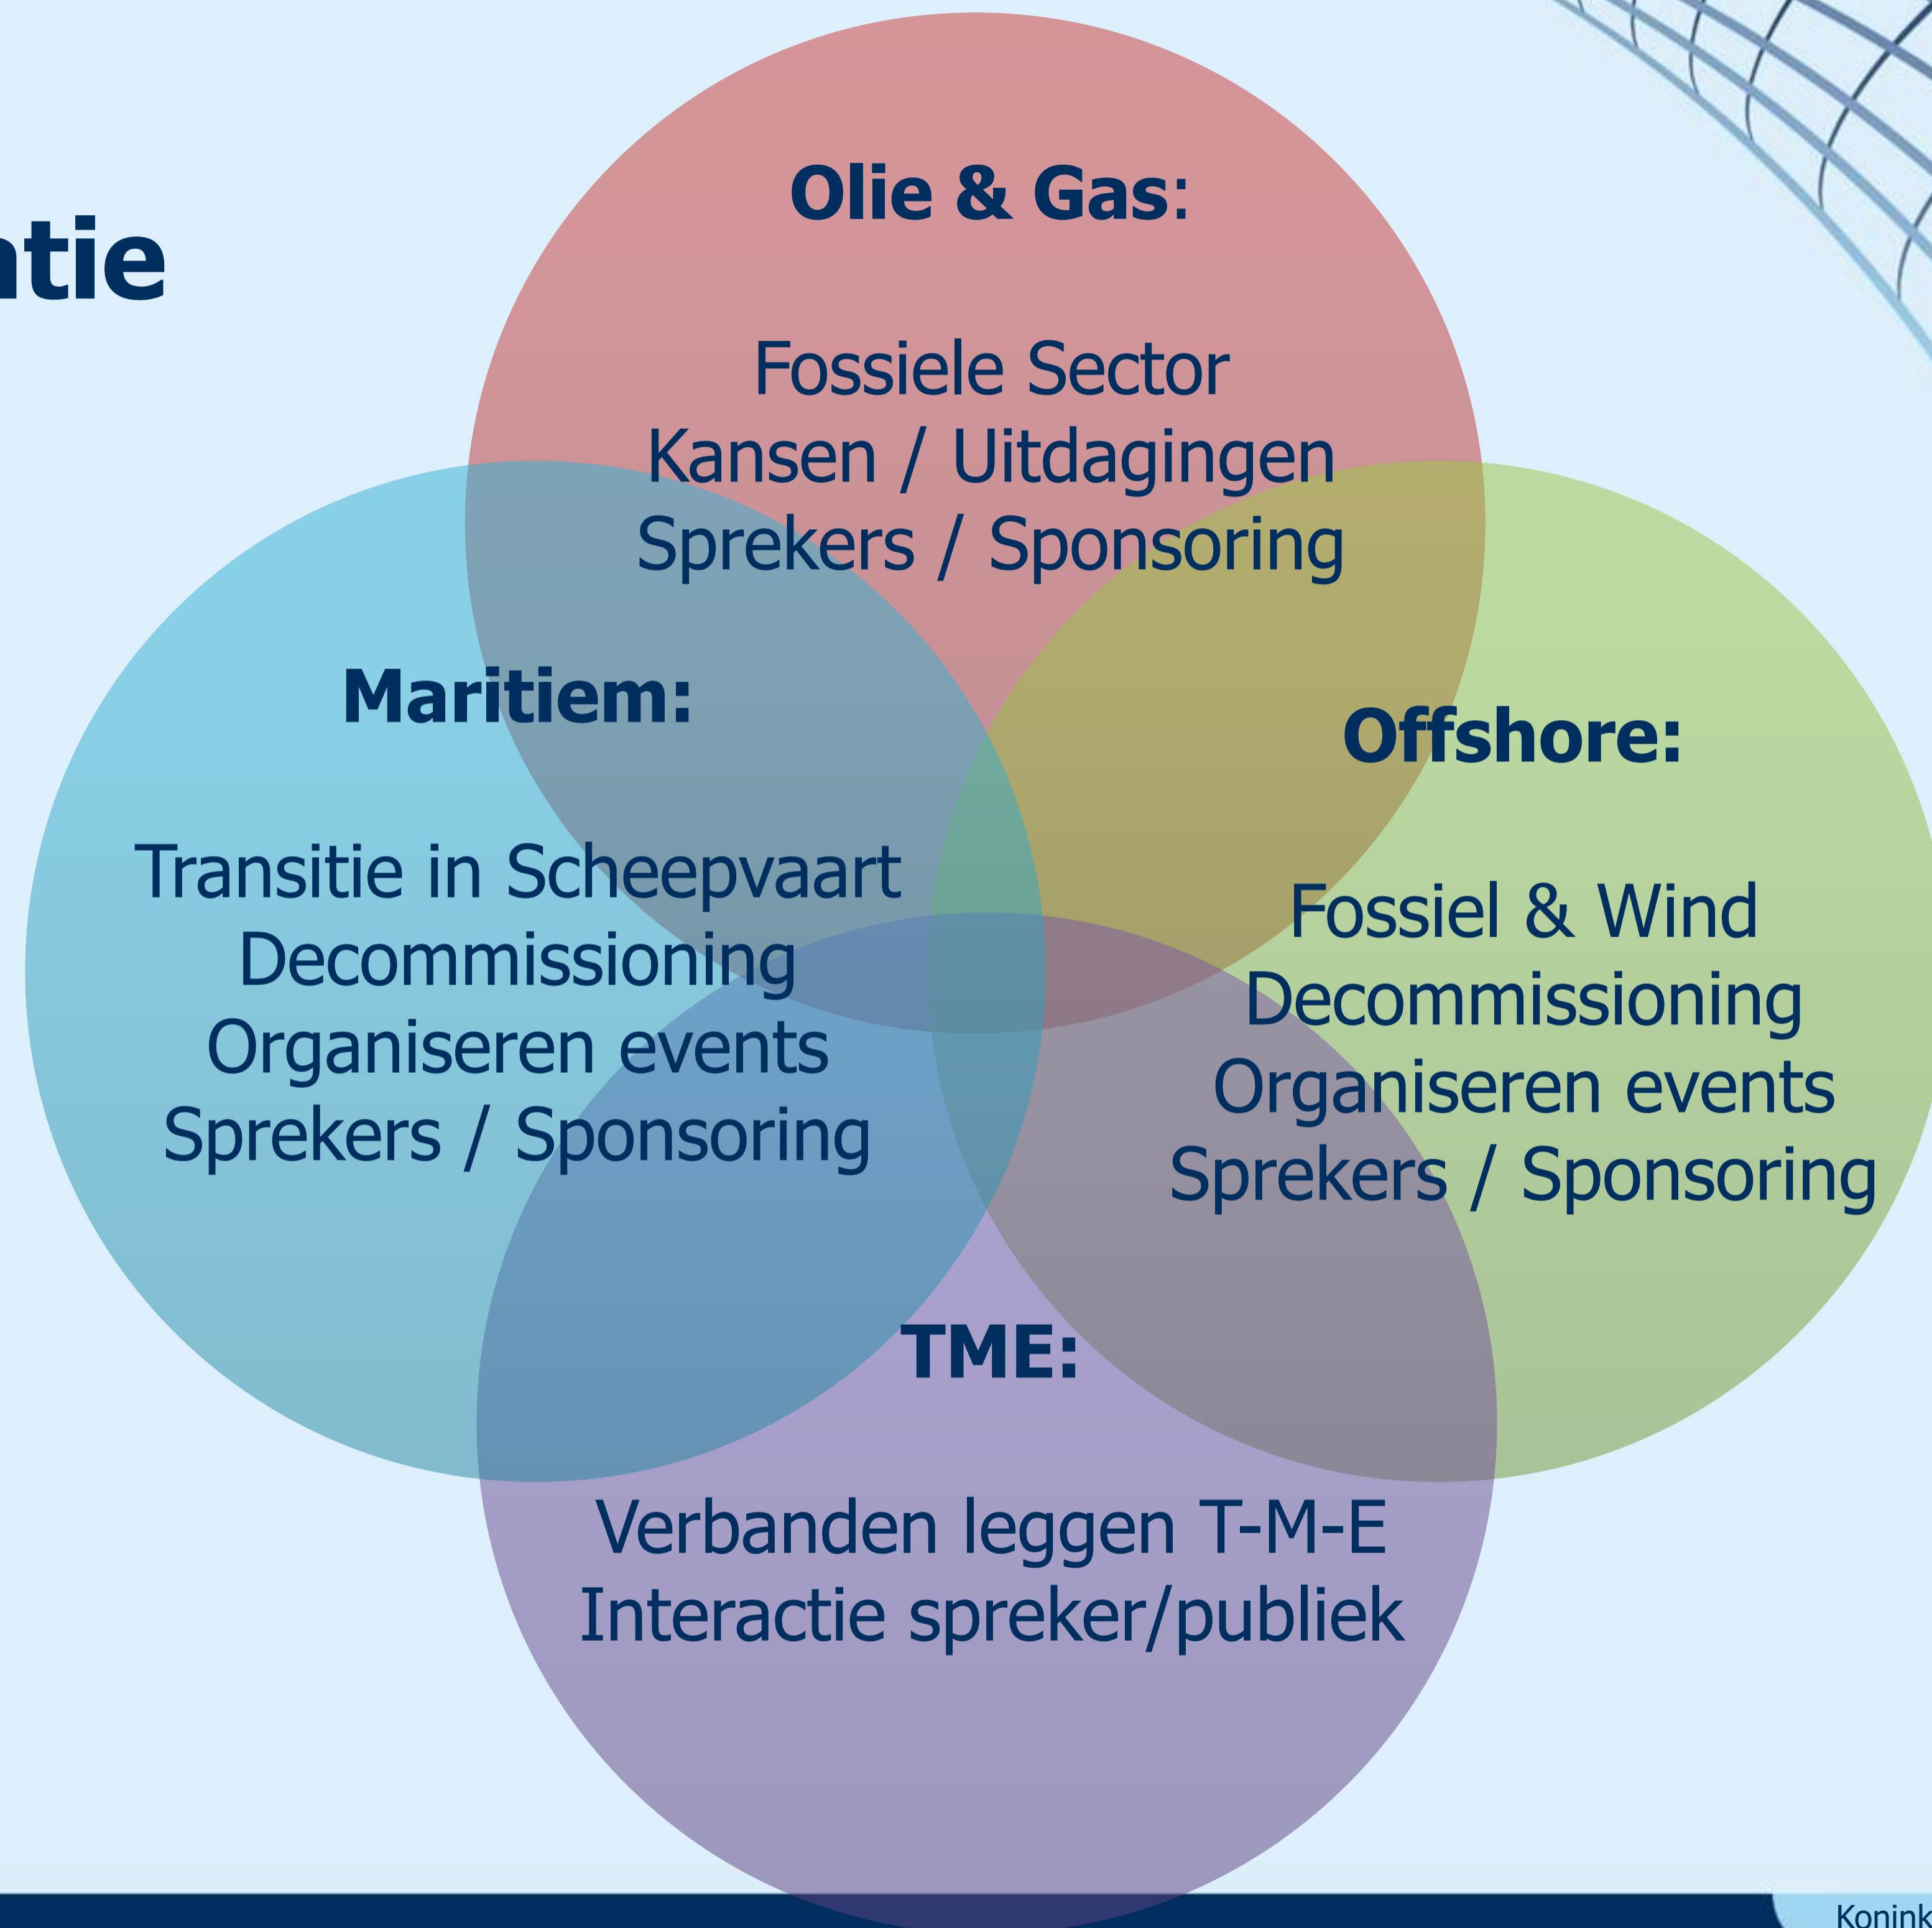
tie

Olie & Gas:

Fossiele Sector
Kansen / Uitdagingen
Sprekers / Sponsoring

Maritiem:

Transitie in Scheepvaart
Decommissioning
Organiseren events
Sprekers / Sponsoring

Offshore:

Fossiel & Wind
Decommissioning
Organiseren events
Sprekers / Sponsoring

TME:

Verbanden leggen T-M-E
Interactie spreker/publiek

Konink